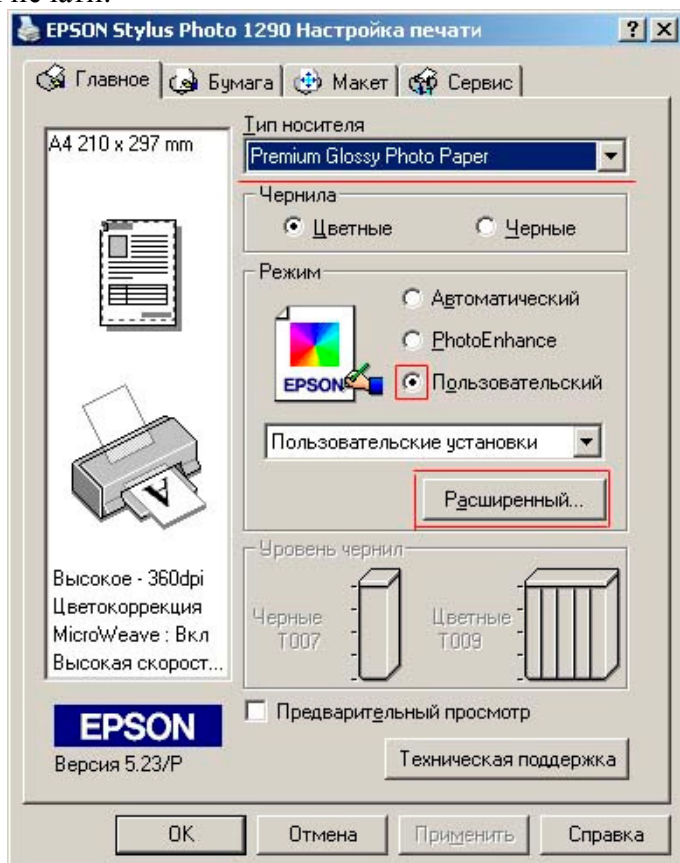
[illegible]

EPSON Stylus Photo 1290 Настройка печати ? X

Главное Бумага Макет Сервис

A4 210 x 297 mm

Тип носителя
Premium Glossy Photo Paper

Чернила
Цветные
Черные

Режим
Автоматический
PhotoEnhance
Пользовательский

EPSON

Пользовательские установки

Расширенный...

Уровень чернил
Черные T007
Цветные T009

Высокое - 360dpi
Цветокоррекция
MicroWeave : Вкл
Высокая скорост...

EPSON
Версия 5.23/P

Предварительный просмотр

Техническая поддержка

OK Отмена Применить Справка